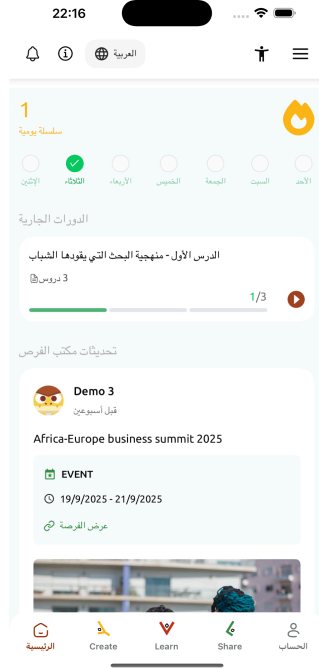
22:16

العربية

1
سلسلة يومية

الاثنين الثلاثاء الأربعاء الخميس الجمعة السبت الأحد

الدورات الجارية

الدرس الأول - منهجية البحث التي يقودها الشباب
3 دروس

1/3

تحديثات مكتب الفرص

Demo 3
قبل أسبوعين

Africa-Europe business summit 2025

EVENT

19/9/2025 - 21/9/2025

عرض الفرصة

الرئيسية Create Learn Share الحساب